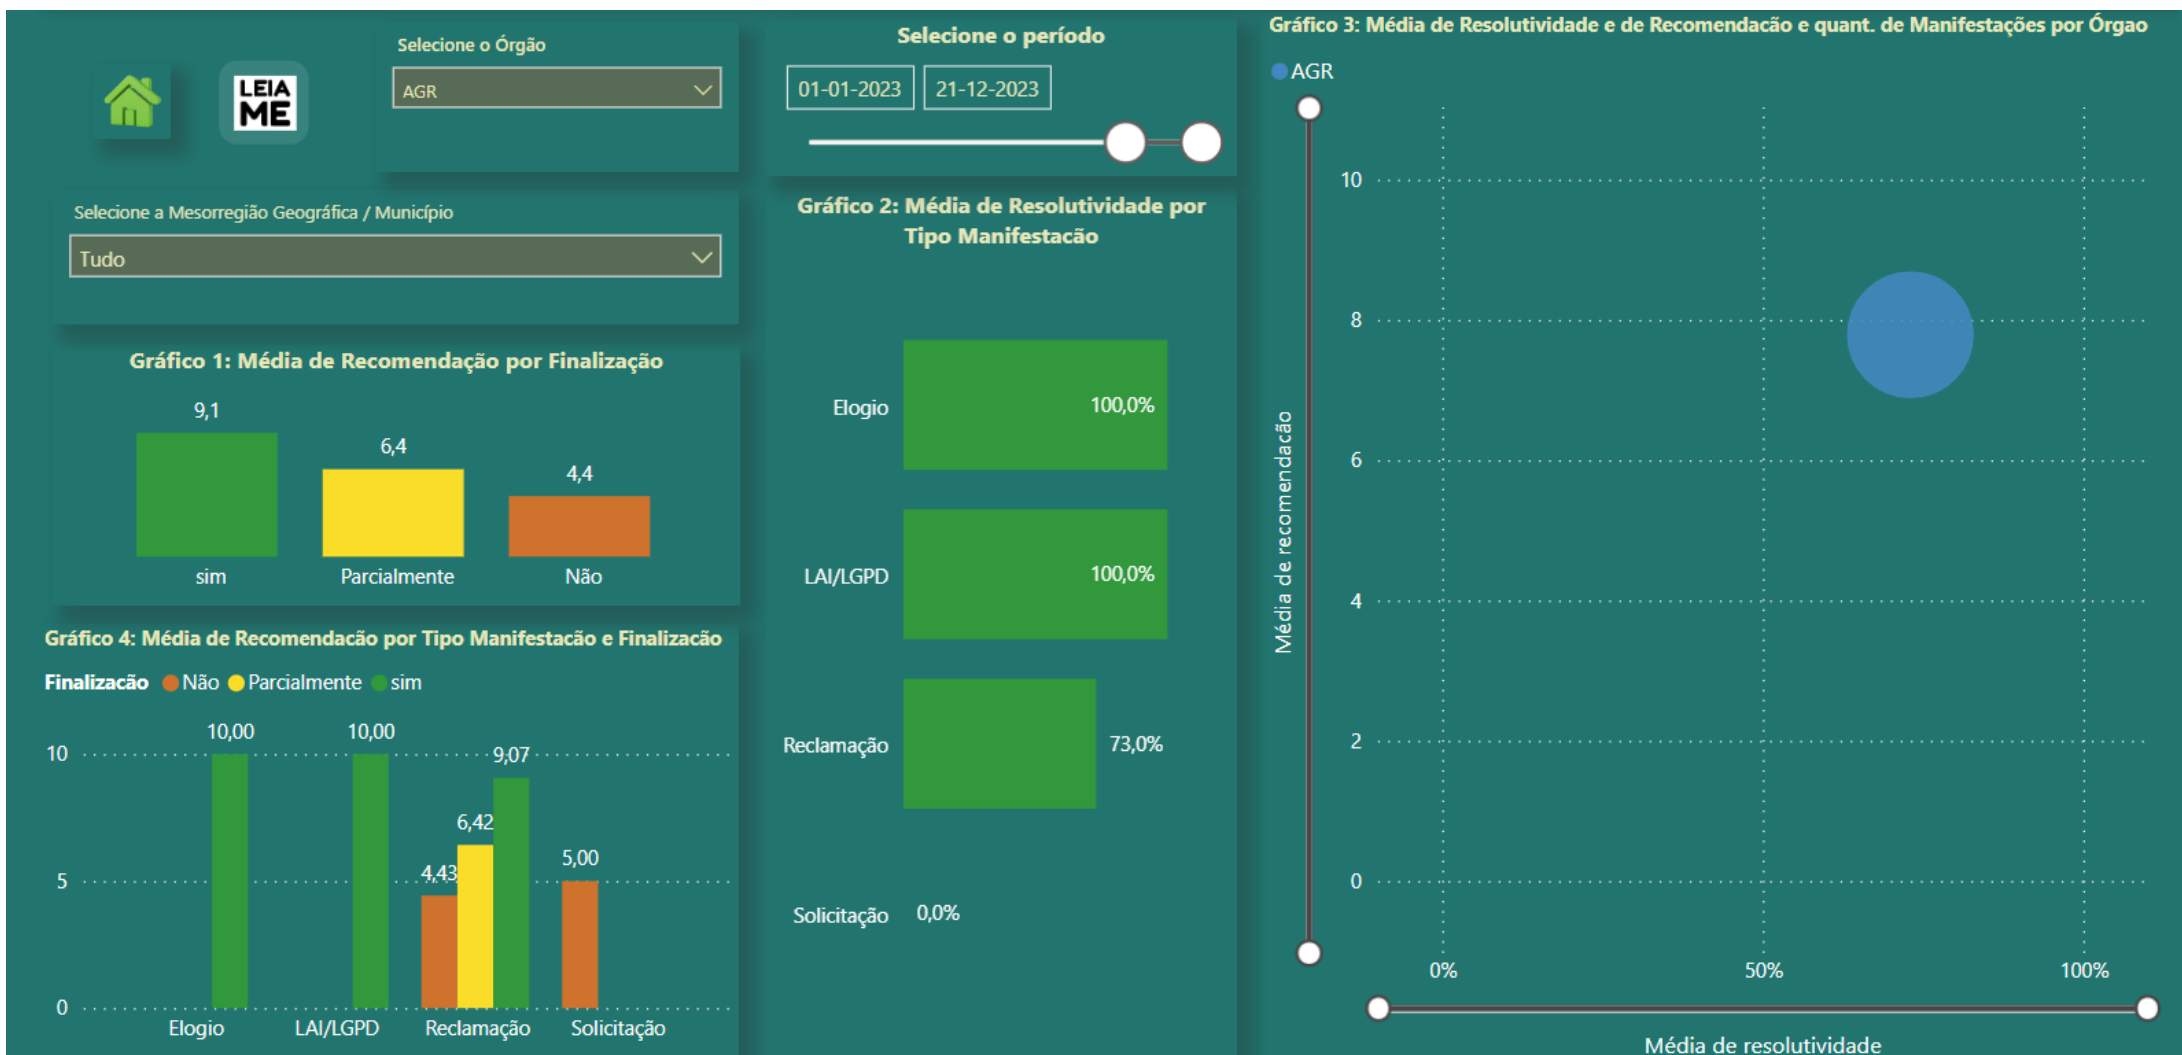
LEIA ME

Selecione o Órgão
AGR

Selecione o período
01-01-2023 21-12-2023

Gráfico 3: Média de Resolutividade e de Recomendacão e quant. de Manifestações por Órgao
AGR

Selecione a Mesorregião Geográfica / Município
Tudo

Gráfico 2: Média de Resolutividade por Tipo Manifestacão

Gráfico 1: Média de Recomendação por Finalização

| sim | Parcialmente | Não |
|---|---|---|
| 9,1 | 6,4 | 4,4 |

| | |
|---|---|
| Elogio | 100,0% |
| LAI/LGPD | 100,0% |
| Reclamação | 73,0% |
| Solicitação | 0,0% |

Gráfico 4: Média de Recomendacão por Tipo Manifestacão e Finalizacão
Finalizacão Não Parcialmente sim

10
5
0

| | Não | Parcialmente | sim |
|---|---|---|---|
| Elogio | | | 10,00 |
| LAI/LGPD | | | 10,00 |
| Reclamação | 4,43 | 6,42 | 9,07 |
| Solicitação | 5,00 | | |

Média de recomendacão
10
8
6
4
2
0
0%
50%
100%
Média de resolutividade